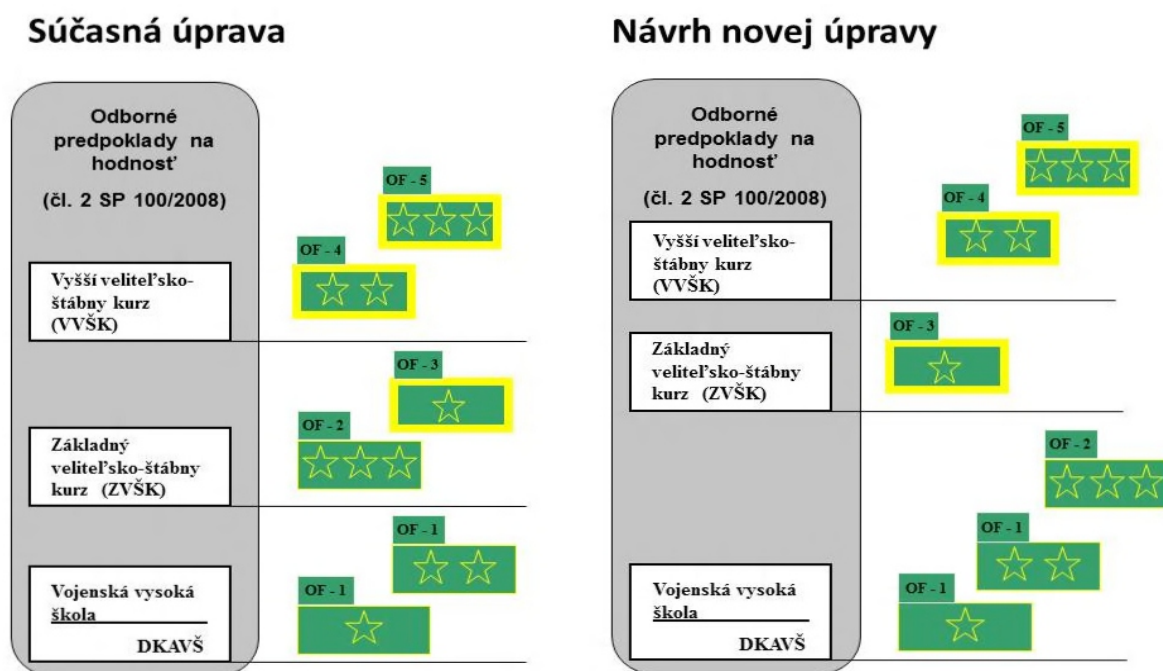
Súčasná úprava

Odborné predpoklady na hodnosť

(čl. 2 SP 100/2008)

OF - 5

OF - 4

Vyšší veliteľsko-štábny kurz (VVŠK)

OF - 3

OF - 2

Základný veliteľsko-štábny kurz (ZVŠK)

OF - 1

OF - 1

Vojenská vysoká škola

DKAVŠ

Návrh novej úpravy

Odborné predpoklady na hodnosť

(čl. 2 SP 100/2008)

OF - 5

OF - 4

Vyšší veliteľsko-štábny kurz (VVŠK)

OF - 3

Základný veliteľsko-štábny kurz (ZVŠK)

OF - 2

OF - 1

Vojenská vysoká škola

OF - 1

DKAVŠ